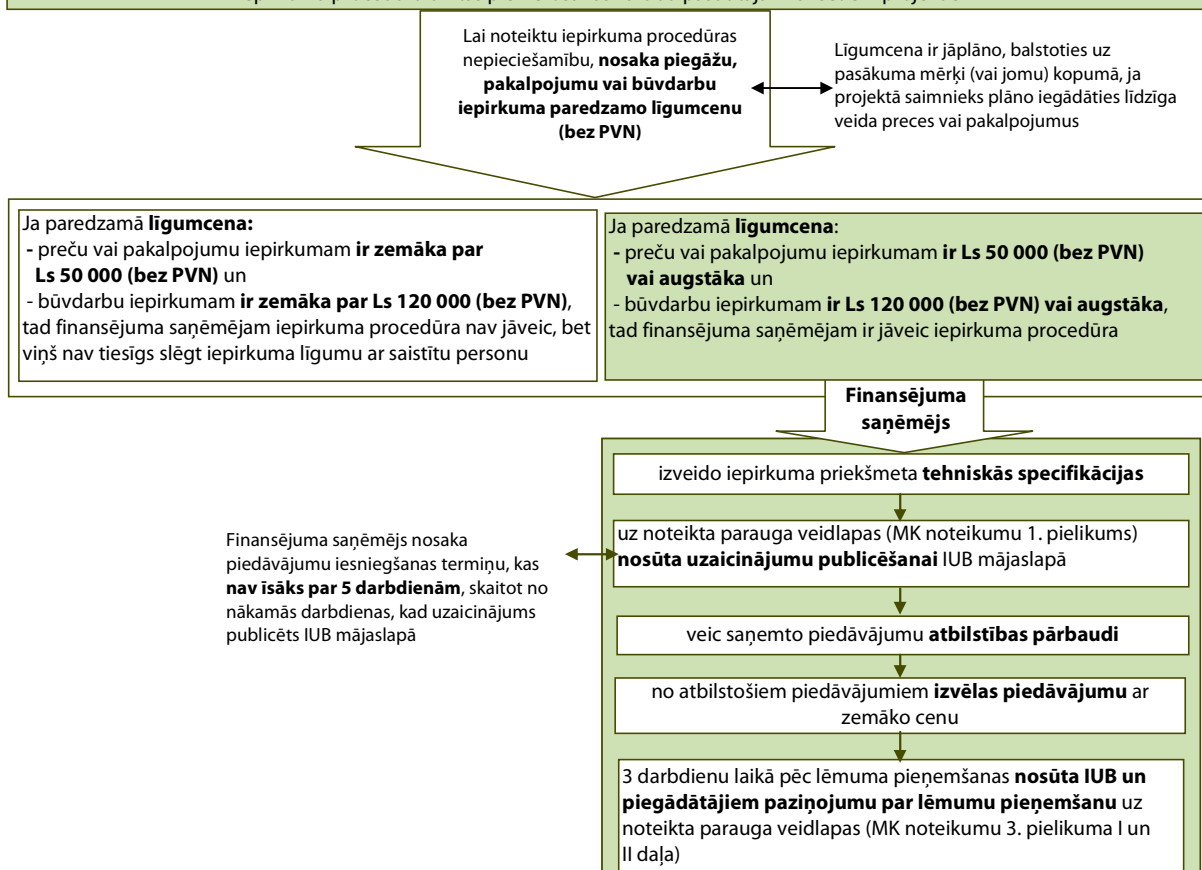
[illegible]

Lai noteiktu iepirkuma procedūras nepieciešamību, **nosaka piegāžu, pakalpojumu vai būvdarbu iepirkuma paredzamo līgumcenu (bez PVN)**

Līgumcena ir jāplāno, balstoties uz pasākuma mērķi (vai jomu) kopumā, ja projektā saimnieks plāno iegādāties līdzīga veida preces vai pakalpojumus

Ja paredzamā **līgumcena:**
- preču vai pakalpojumu iepirkumam **ir zemāka par Ls 50 000 (bez PVN)** un
- būvdarbu iepirkumam **ir zemāka par Ls 120 000 (bez PVN)**, tad finansējuma saņēmējam iepirkuma procedūra nav jāveic, bet viņš nav tiesīgs slēgt iepirkuma līgumu ar saistītu personu

Ja paredzamā **līgumcena**:
- preču vai pakalpojumu iepirkumam **ir Ls 50 000 (bez PVN) vai augstāka** un
- būvdarbu iepirkumam **ir Ls 120 000 (bez PVN) vai augstāka**, tad finansējuma saņēmējam ir jāveic iepirkuma procedūra

**Finansējuma saņēmējs**

izveido iepirkuma priekšmeta **tehniskās specifikācijas**

uz noteikta parauga veidlapas (MK noteikumu 1. pielikums) **nosūta uzaicinājumu publicēšanai** IUB mājaslapā

Finansējuma saņēmējs nosaka piedāvājumu iesniegšanas termiņu, kas **nav īsāks par 5 darbdienām**, skaitot no nākamās darbdienas, kad uzaicinājums publicēts IUB mājaslapā

veic saņemto piedāvājumu **atbilstības pārbaudi**

no atbilstošiem piedāvājumiem **izvēlas piedāvājumu** ar zemāko cenu

3 darbdienu laikā pēc lēmuma pieņemšanas **nosūta IUB un piegādātājiem paziņojumu par lēmumu pieņemšanu** uz noteikta parauga veidlapas (MK noteikumu 3. pielikuma I un II daļa)